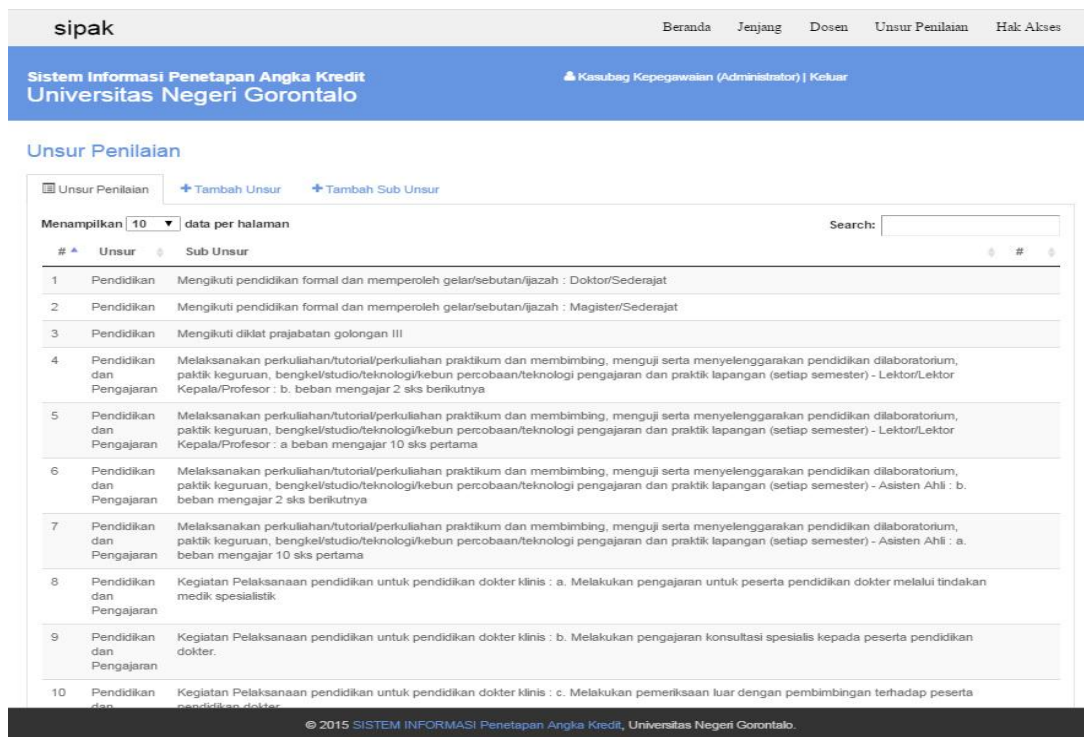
sipak

Beranda Jenjang Dosen Unsur Penilaian Hak Akses

Sistem Informasi Penetapan Angka Kredit
Universitas Negeri Gorontalo

Kasubag Kepegawaian (Administrator) | Keluar

Unsur Penilaian

Unsur Penilaian + Tambah Unsur + Tambah Sub Unsur

Menampilkan 10 data per halaman

Search:

| # | Unsur | Sub Unsur | # |
|---|---|---|---|
| 1 | Pendidikan | Mengikuti pendidikan formal dan memperoleh gelar/sebutan/ijazah : Doktor/Sederajat | |
| 2 | Pendidikan | Mengikuti pendidikan formal dan memperoleh gelar/sebutan/ijazah : Magister/Sederajat | |
| 3 | Pendidikan | Mengikuti diklat prajabatan golongan III | |
| 4 | Pendidikan dan Pengajaran | Melaksanakan perkuliahan/tutorial/perkuliahan praktikum dan membimbing, menguji serta menyelenggarakan pendidikan dilaboratorium, paktik keguruan, bengkel/studio/teknologi/kebun percobaan/teknologi pengajaran dan praktik lapangan (setiap semester) - Lektor/Lektor Kepala/Profesor : b. beban mengajar 2 sks berikutnya | |
| 5 | Pendidikan dan Pengajaran | Melaksanakan perkuliahan/tutorial/perkuliahan praktikum dan membimbing, menguji serta menyelenggarakan pendidikan dilaboratorium, paktik keguruan, bengkel/studio/teknologi/kebun percobaan/teknologi pengajaran dan praktik lapangan (setiap semester) - Lektor/Lektor Kepala/Profesor : a beban mengajar 10 sks pertama | |
| 6 | Pendidikan dan Pengajaran | Melaksanakan perkuliahan/tutorial/perkuliahan praktikum dan membimbing, menguji serta menyelenggarakan pendidikan dilaboratorium, paktik keguruan, bengkel/studio/teknologi/kebun percobaan/teknologi pengajaran dan praktik lapangan (setiap semester) - Asisten Ahli : b. beban mengajar 2 sks berikutnya | |
| 7 | Pendidikan dan Pengajaran | Melaksanakan perkuliahan/tutorial/perkuliahan praktikum dan membimbing, menguji serta menyelenggarakan pendidikan dilaboratorium, paktik keguruan, bengkel/studio/teknologi/kebun percobaan/teknologi pengajaran dan praktik lapangan (setiap semester) - Asisten Ahli : a. beban mengajar 10 sks pertama | |
| 8 | Pendidikan dan Pengajaran | Kegiatan Pelaksanaan pendidikan untuk pendidikan dokter klinis : a. Melakukan pengajaran untuk peserta pendidikan dokter melalui tindakan medik spesialistik | |
| 9 | Pendidikan dan Pengajaran | Kegiatan Pelaksanaan pendidikan untuk pendidikan dokter klinis : b. Melakukan pengajaran konsultasi spesialis kepada peserta pendidikan dokter. | |
| 10 | Pendidikan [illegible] | Kegiatan Pelaksanaan pendidikan untuk pendidikan dokter klinis : c. Melakukan pemeriksaan luar dengan pembimbingan terhadap peserta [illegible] | |

© 2015 SISTEM INFORMASI Penetapan Angka Kredit, Universitas Negeri Gorontalo.